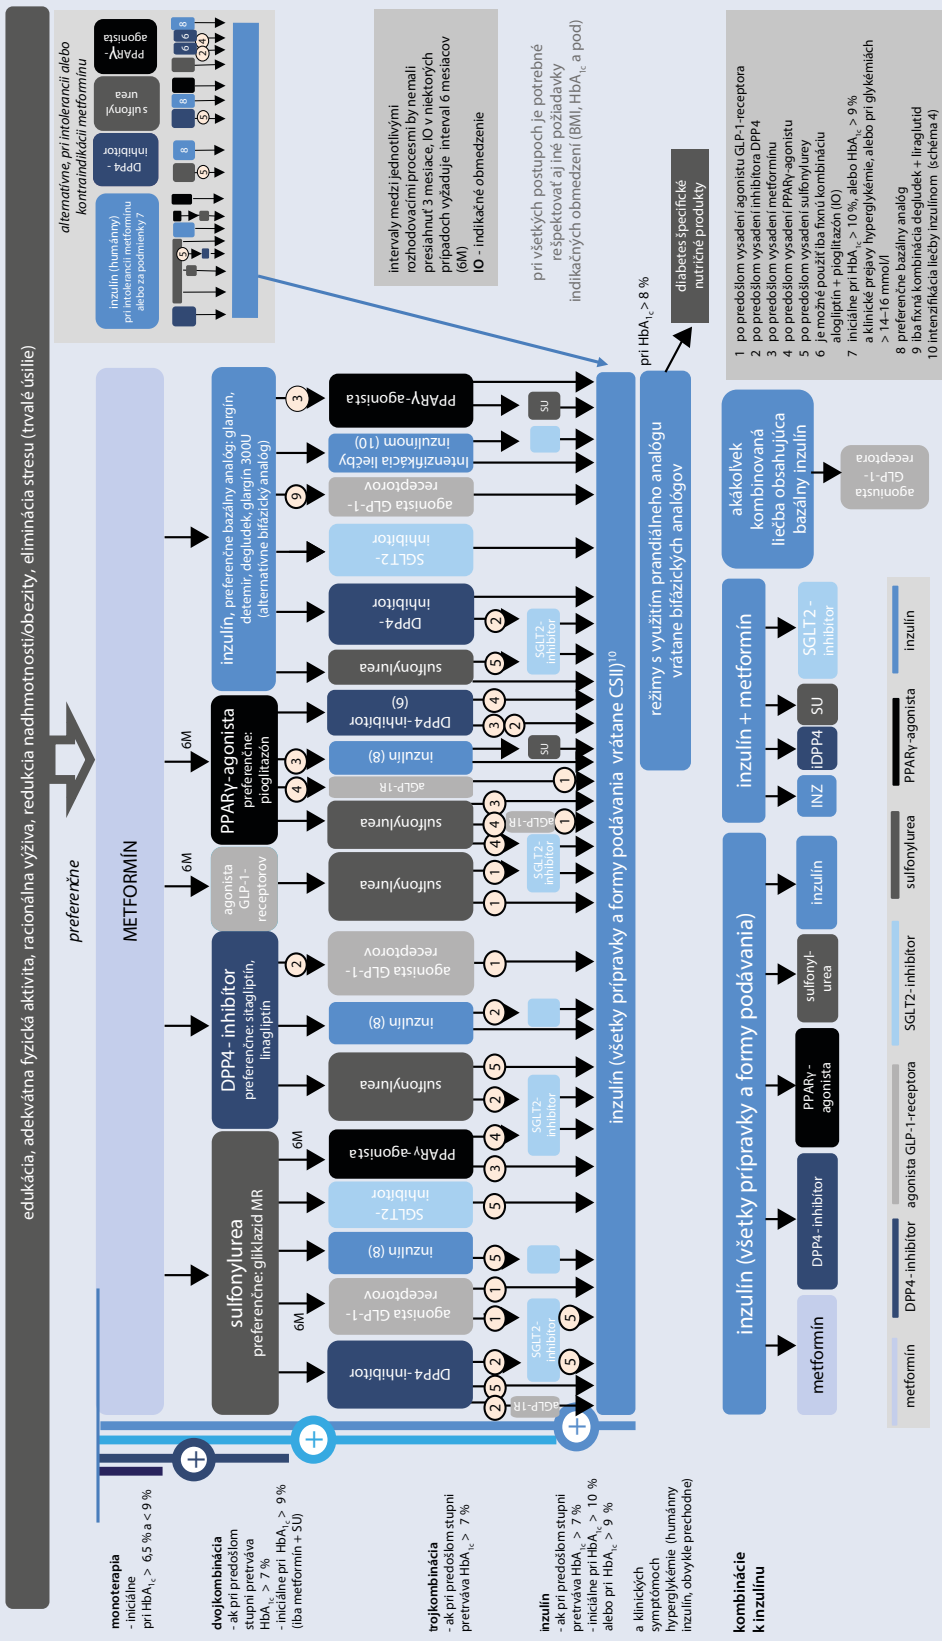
edukácia, adekvátna fyzická aktivita, racionálna výživa, redukcia nadhmotnosti/obezity, eliminácia stresu (trvalé úsilie)

preferenčne

METFORMÍN

monoterapia
- iniciálne pri HbA$_{1c}$ > 6,5 % a < 9 %

dvojkombinácia
- ak pri predošlom stupni pretrváva HbA$_{1c}$ > 7 %
- iniciálne pri HbA$_{1c}$ > 9 % (iba metformín + SU)

trojkombinácia
- ak pri predošlom stupni pretrváva HbA$_{1c}$ > 7 %

inzulín
- ak pri predošlom stupni pretrváva HbA$_{1c}$ > 7 %
- iniciálne pri HbA$_{1c}$ > 10 % alebo pri HbA$_{1c}$ > 9 % a klinických symptómoch hyperglykémie (humánny inzulín, obvykle prechodne)

kombinácie k inzulínu

sulfonylurea
preferenčne: gliklazid MR

6M

DPP4-inhibitor
agonista GLP-1-receptorov
inzulín (8)
SGLT2-inhibitor
PPARγ-agonista

DPP4-inhibitor
preferenčne: sitagliptín, linagliptín

sulfonylurea
inzulín (8)
agonista GLP-1-receptorov

6M
agonista GLP-1-receptorov

sulfonylurea

6M
PPARγ-agonista
preferenčne: pioglitazón

sulfonylurea
aGLP-1R
inzulín (8)
DPP4-inhibitor (9)

inzulín, preferenčne bazálny analóg: glargín, detemir, degludek, glargín 300U (alternatíve bifázický analóg)

sulfonylurea
DPP4-inhibitor
SGLT2-inhibitor
agonista GLP-1-receptorov
intenzifikácia liečby inzulínom (10)
PPARγ-agonista

SGLT2-inhibitor
aGLP-1R
SU

inzulín (všetky prípravky a formy podávania vrátane CSII)$^{10}$

režimy s využitím prandiálneho analógu vrátane bifázických analógov

pri HbA$_{1c}$ > 8 %

diabetes špecifické nutričné produkty

alternatívne, pri intolerancii alebo kontraindikácii metformínu

inzulín (humánny) pri intolerancii metformínu alebo za podmienky 7
DPP4-inhibitor
sulfonylurea
PPARγ-agonista

intervaly medzi jednotlivými rozhodovacími procesmi by nemali presiahnuť 3 mesiace, IO v niektorých prípadoch vyžaduje interval 6 mesiacov (6M)
IO - indikačné obmedzenie

pri všetkých postupoch je potrebné rešpektovať aj iné požiadavky indikačných obmedzení (BMI, HbA$_{1c}$ a pod)

1 po predošlom vysadení agonistu GLP-1-receptora
2 po predošlom vysadení inhibítora DPP4
3 po predošlom vysadení metformínu
4 po predošlom vysadení PPARγ-agonistu
5 po predošlom vysadení sulfonylurey
6 je možné použiť iba fixnú kombináciu alogliptín + pioglitazón (IO)
7 iniciálne pri HbA$_{1c}$ > 10 %, alebo HbA$_{1c}$ > 9 % a klinické prejavy hyperglykémie, alebo pri glykémiách > 14–16 mmol/l
8 preferenčne bazálny analóg
9 iba fixná kombinácia degludek + liraglutid
10 intenzifikácia liečby inzulínom (schéma 4)

inzulín (všetky prípravky a formy podávania)
metformín
DPP4-inhibitor
PPARγ-agonista
sulfonylurea
inzulín

inzulín + metformín
INZ
iDPP4
SU
SGLT2-inhibitor

akákoľvek kombinovaná liečba obsahujúca bazálny inzulín
agonista GLP-1-receptora

metformín
DPP4-inhibitor
agonista GLP-1-receptora
SGLT2-inhibitor
sulfonylurea
PPARγ-agonista
inzulín